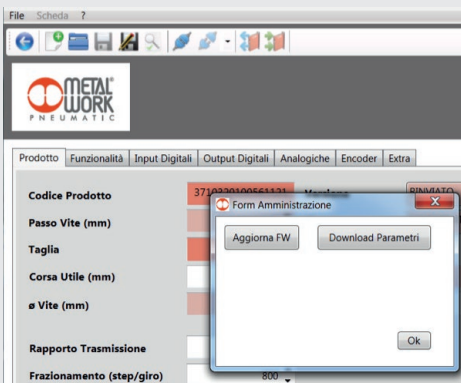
File Scheda ?

METAL WORK PNEUMATIC

Prodotto | Funzionalità | Input Digitali | Output Digitali | Analogiche | Encoder | Extra

Codice Prodotto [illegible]
Versione
INVIATO
Passo Vite (mm)
Taglia
Corsa Utile (mm)
ø Vite (mm)
Rapporto Trasmissione
Frazionamento (step/giro) 800

Form Amministrazione
Aggiorna FW
Download Parametri
Ok